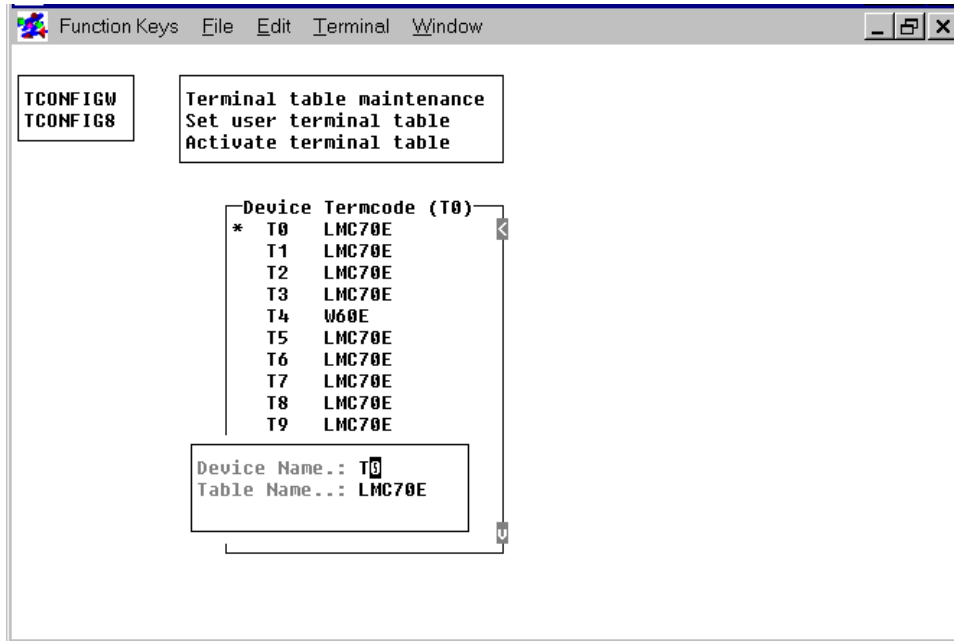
Function Keys File Edit Terminal Window

TCONFIGW
TCONFIG8

Terminal table maintenance
Set user terminal table
Activate terminal table

Device Termcode (T0)
* T0 LMC70E
T1 LMC70E
T2 LMC70E
T3 LMC70E
T4 W60E
T5 LMC70E
T6 LMC70E
T7 LMC70E
T8 LMC70E
T9 LMC70E

Device Name.: T0
Table Name..: LMC70E